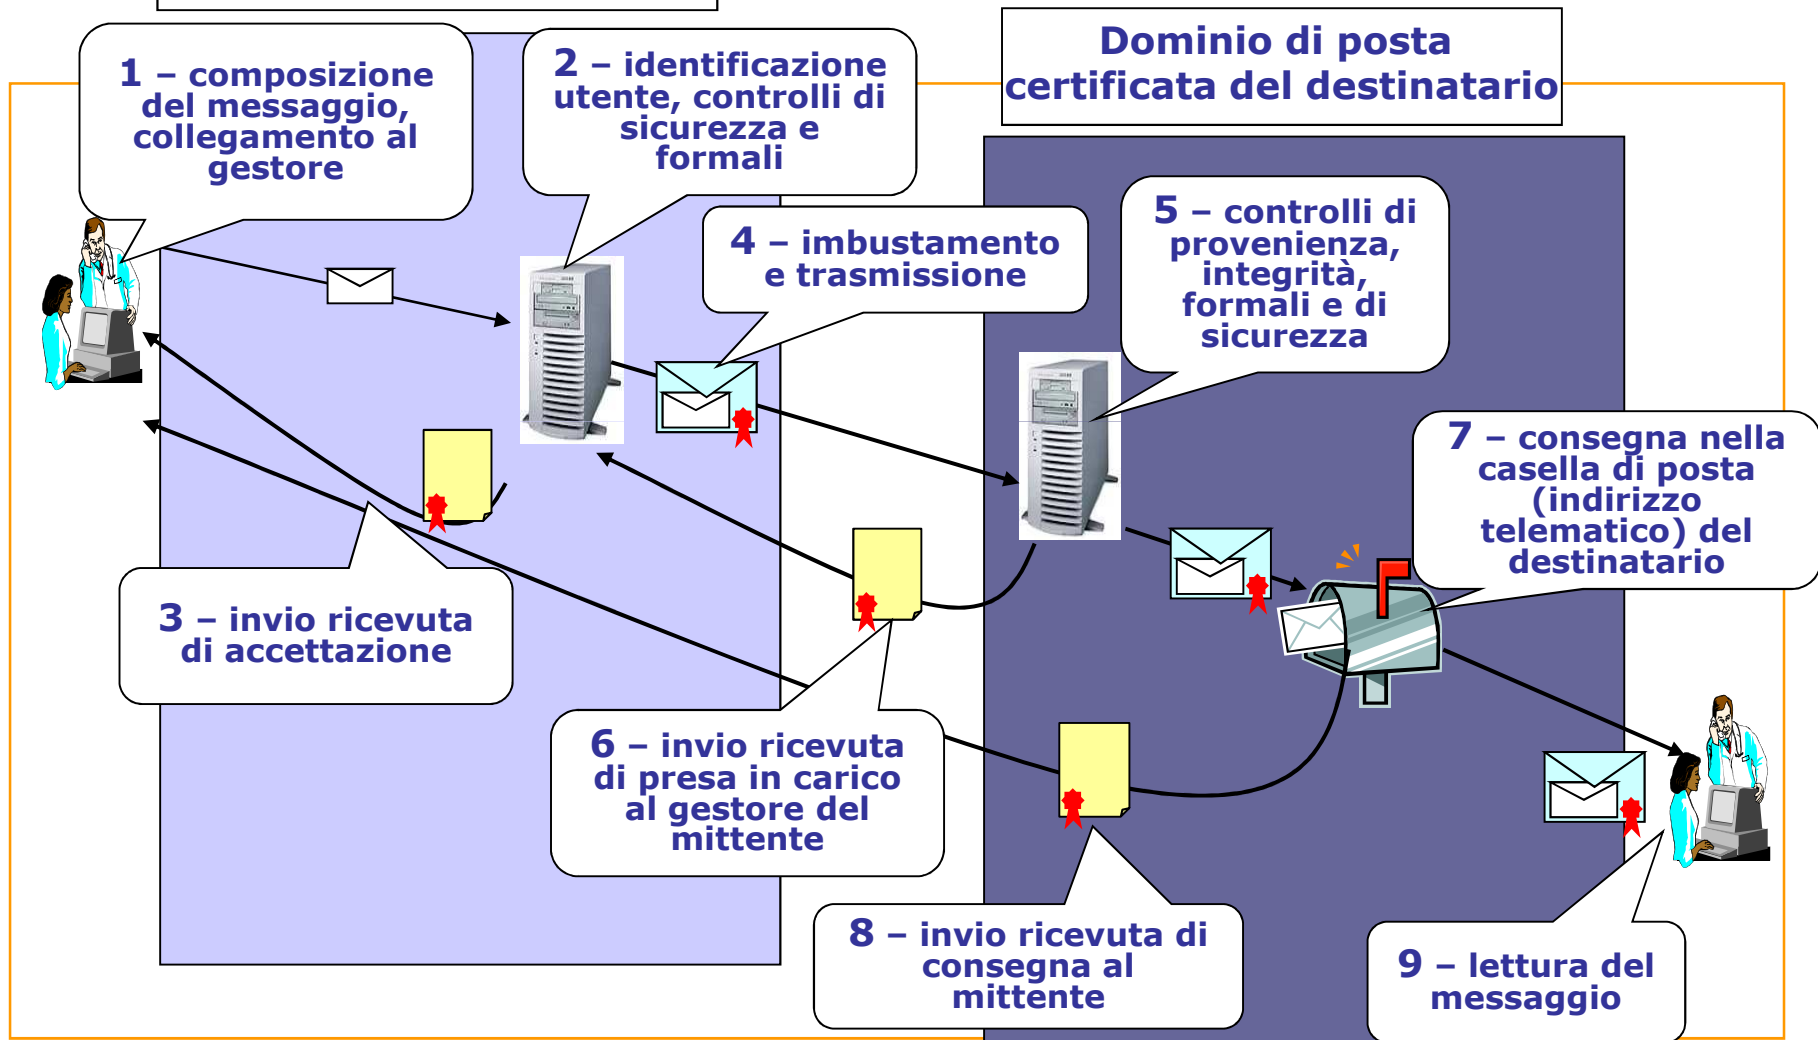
Dominio di posta certificata del destinatario

1 – composizione del messaggio, collegamento al gestore

2 – identificazione utente, controlli di sicurezza e formali

4 – imbustamento e trasmissione

5 – controlli di provenienza, integrità, formali e di sicurezza

7 – consegna nella casella di posta (indirizzo telematico) del destinatario

3 – invio ricevuta di accettazione

6 – invio ricevuta di presa in carico al gestore del mittente

8 – invio ricevuta di consegna al mittente

9 – lettura del messaggio